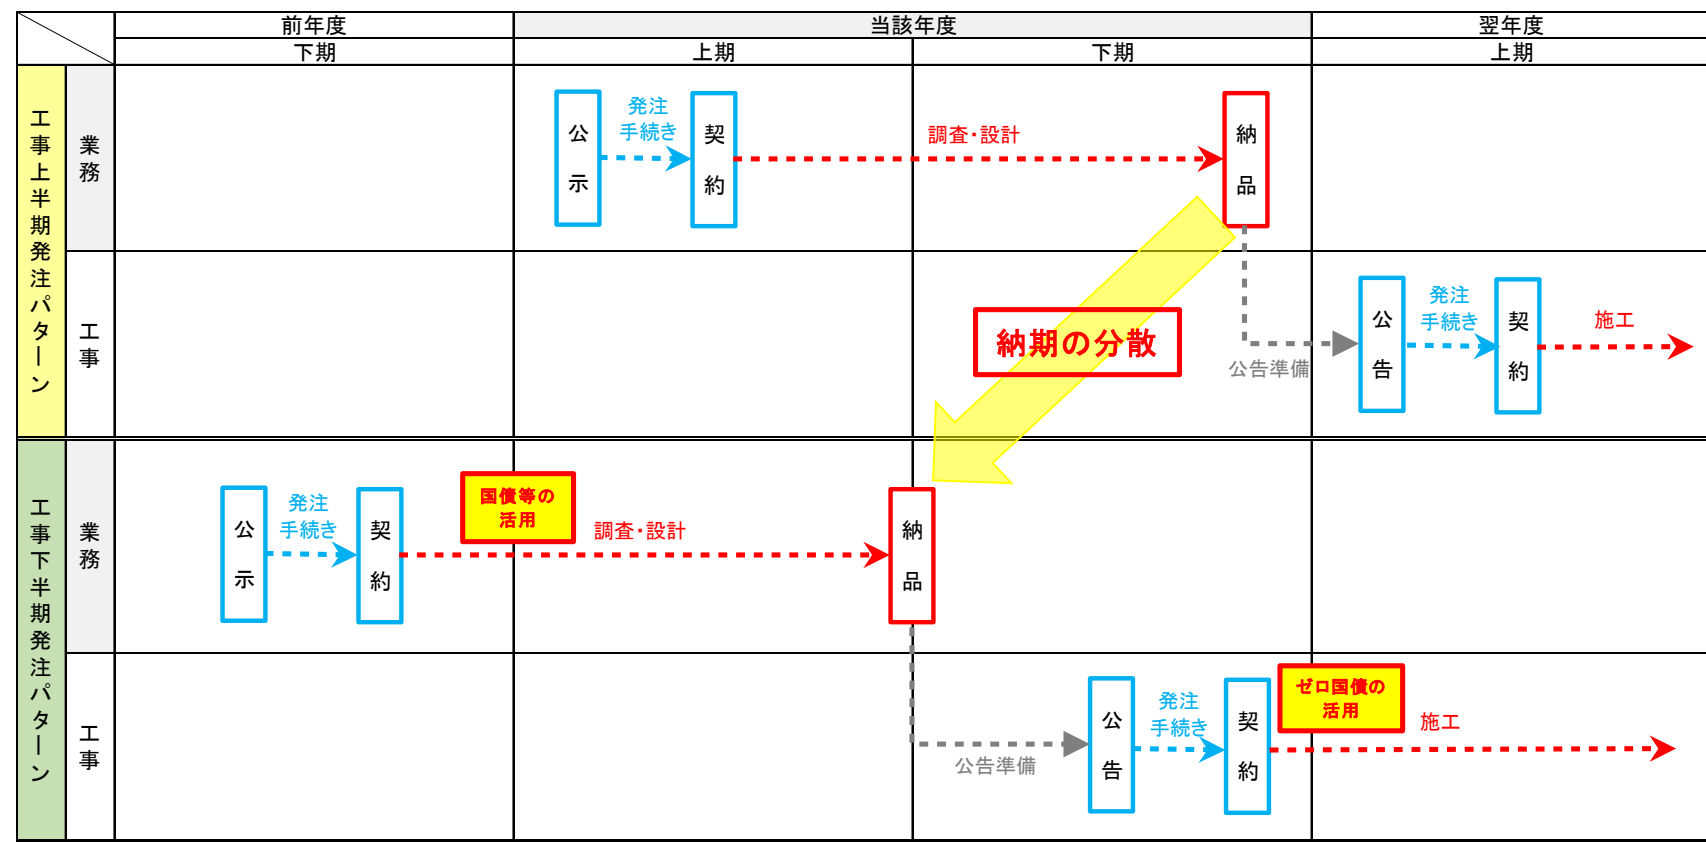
| | | 前年度 | 当該年度 | | 翌年度 |
|---|---|---|---|---|---|
| | | 下期 | 上期 | 下期 | 上期 |
| 工事上半期発注パターン | 業務 | | 公示 発注手続き 契約 | 調査・設計 納品 | |
| | 工事 | | | 納期の分散 公告準備 | 公告 発注手続き 契約 施工 |
| 工事下半期発注パターン | 業務 | 公示 発注手続き 契約 | 国債等の活用 調査・設計 | 納品 | |
| | 工事 | | | 公告準備 公告 発注手続き 契約 | ゼロ国債の活用 施工 |